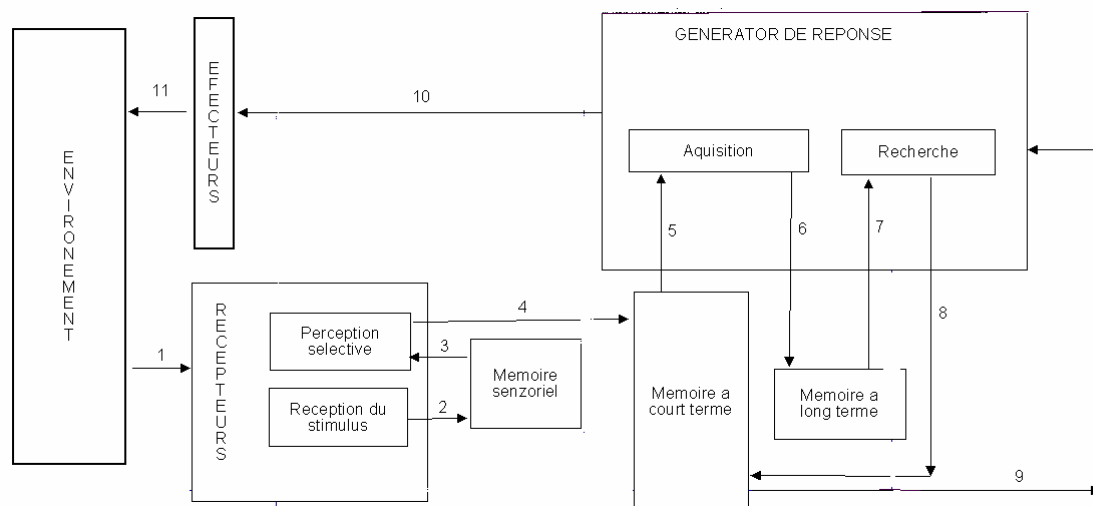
GENERATOR DE REPONSE

EFECTEURS

11

10

Aquisition

Recherche

ENVIRONEMENT

5

6

7

RECEPTEURS

8

4

1

Perception selective

3

Memoire senzoriel

Memoire a court terme

Memoire a long terme

Reception du stimulus

2

9